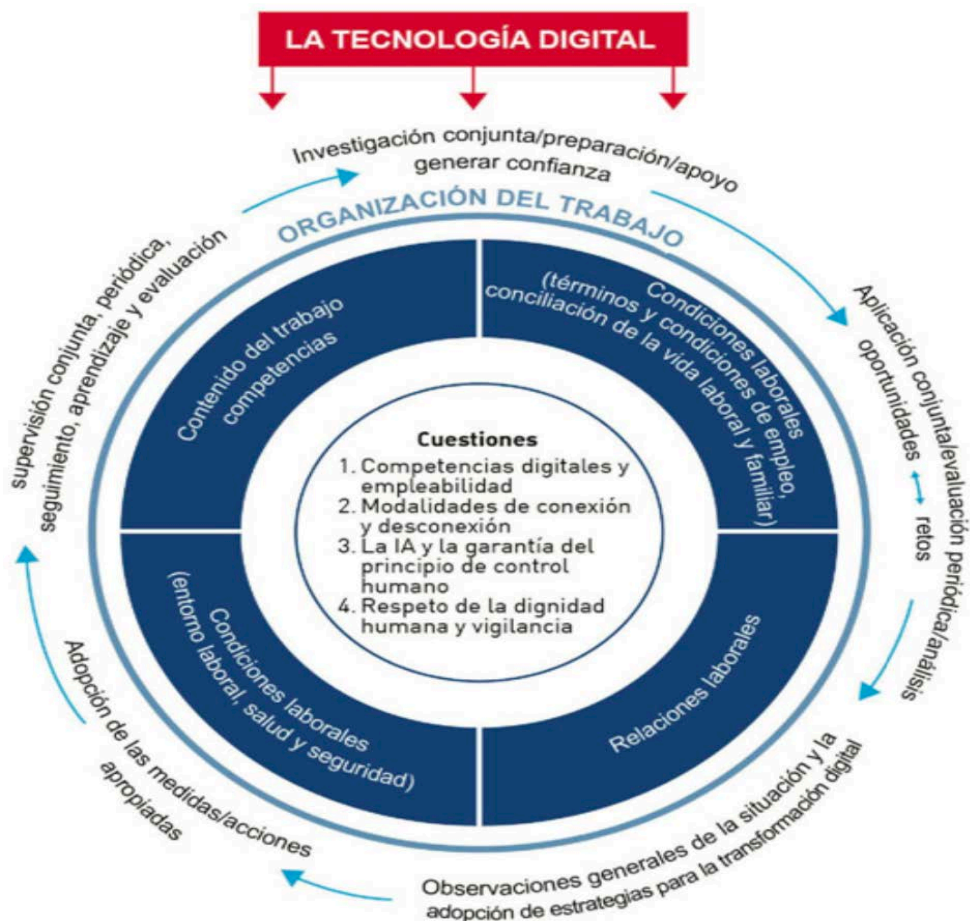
LA TECNOLOGÍA DIGITAL

Investigación conjunta/preparación/apoyo
generar confianza

ORGANIZACIÓN DEL TRABAJO

Aplicación conjunta/evaluación periódica/análisis
oportunidades ↔ retos

Observaciones generales de la situación y la
adopción de estrategias para la transformación digital

Adopción de las medidas/acciones
apropiadas

supervisión conjunta, periódica,
seguimiento, aprendizaje y evaluación

Contenido del trabajo
competencias

Condiciones laborales
(términos y condiciones de empleo,
conciliación de la vida laboral y familiar)

Condiciones laborales
(entorno laboral, salud y seguridad)

Relaciones laborales

Cuestiones
1. Competencias digitales y empleabilidad
2. Modalidades de conexión y desconexión
3. La IA y la garantía del principio de control humano
4. Respeto de la dignidad humana y vigilancia